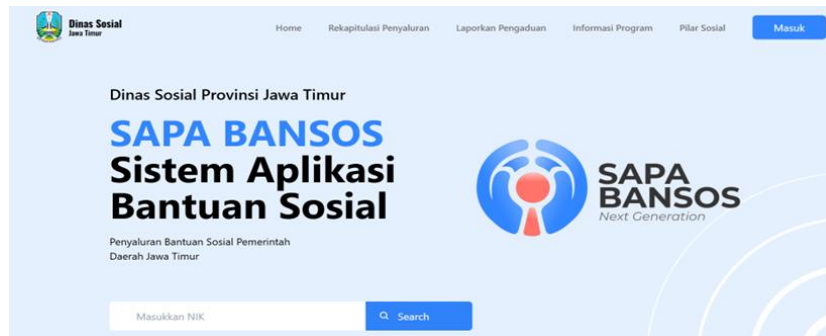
Dinas Sosial
Jawa Timur

Home Rekapitulasi Penyaluran Laporkan Pengaduan Informasi Program Pilar Sosial Masuk

Dinas Sosial Provinsi Jawa Timur

SAPA BANSOS
Sistem Aplikasi Bantuan Sosial

Penyaluran Bantuan Sosial Pemerintah Daerah Jawa Timur

SAPA BANSOS
Next Generation

Masukkan NIK

Search